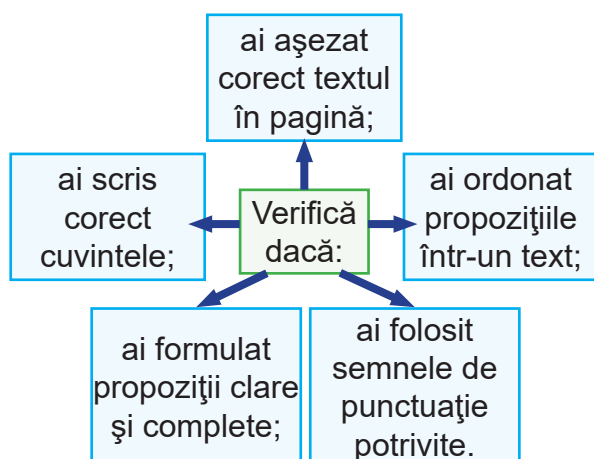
ai aşezat corect textul în pagină;

ai scris corect cuvintele;

Verifică dacă:

ai ordonat propoziţiile într-un text;

ai formulat propoziţii clare şi complete;

ai folosit semnele de punctuaţie potrivite.